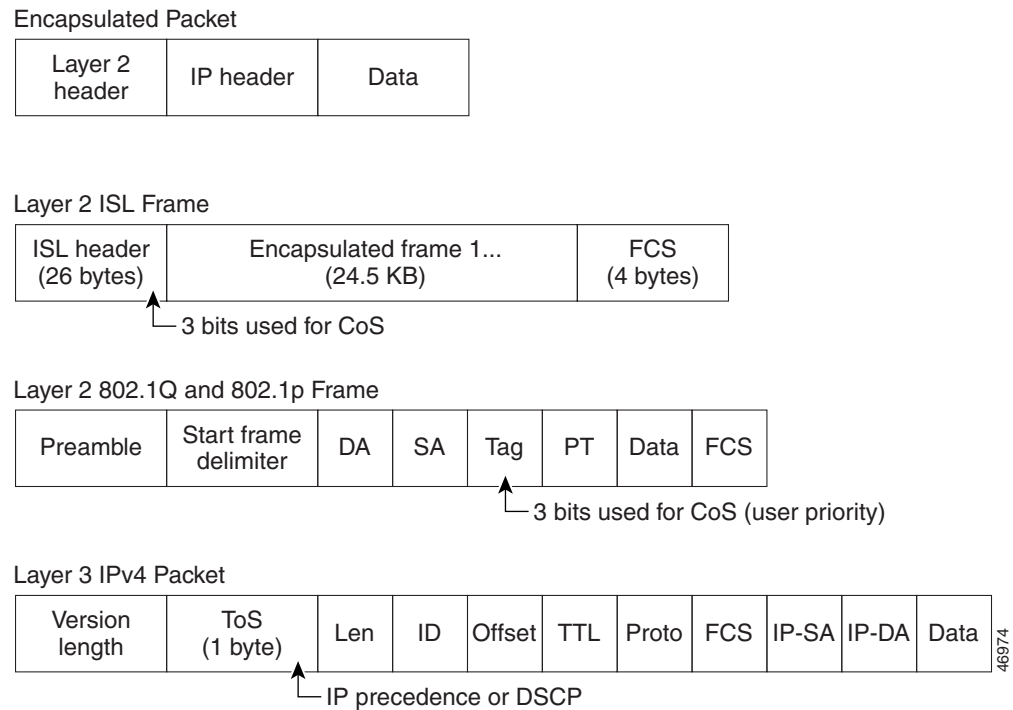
Encapsulated Packet

| Layer 2 header | IP header | Data |
|---|---|---|

Layer 2 ISL Frame

| ISL header (26 bytes) | Encapsulated frame 1... (24.5 KB) | FCS (4 bytes) |
|---|---|---|

3 bits used for CoS

Layer 2 802.1Q and 802.1p Frame

| Preamble | Start frame delimiter | DA | SA | Tag | PT | Data | FCS |
|---|---|---|---|---|---|---|---|

3 bits used for CoS (user priority)

Layer 3 IPv4 Packet

| Version length | ToS (1 byte) | Len | ID | Offset | TTL | Proto | FCS | IP-SA | IP-DA | Data |
|---|---|---|---|---|---|---|---|---|---|---|

IP precedence or DSCP

46974